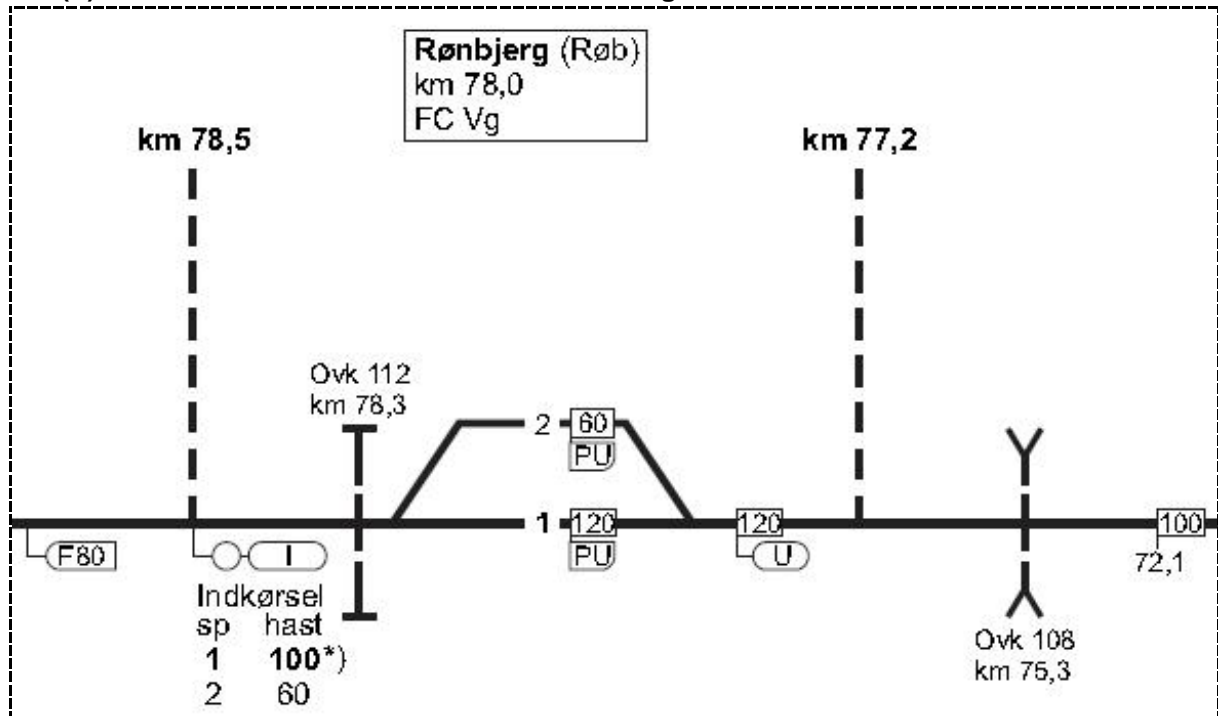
**Rønbjerg** (Røb)
km 78,0
FC Vg

**km 78,5**

**km 77,2**

Ovk 112
km 78,3

2 60
PU

1 120
PU

120
U

100
72,1

F80

I

Indkørsel
| sp | hast |
|---|---|
| **1** | **100***) |
| 2 | 60 |

Ovk 108
km 75,3